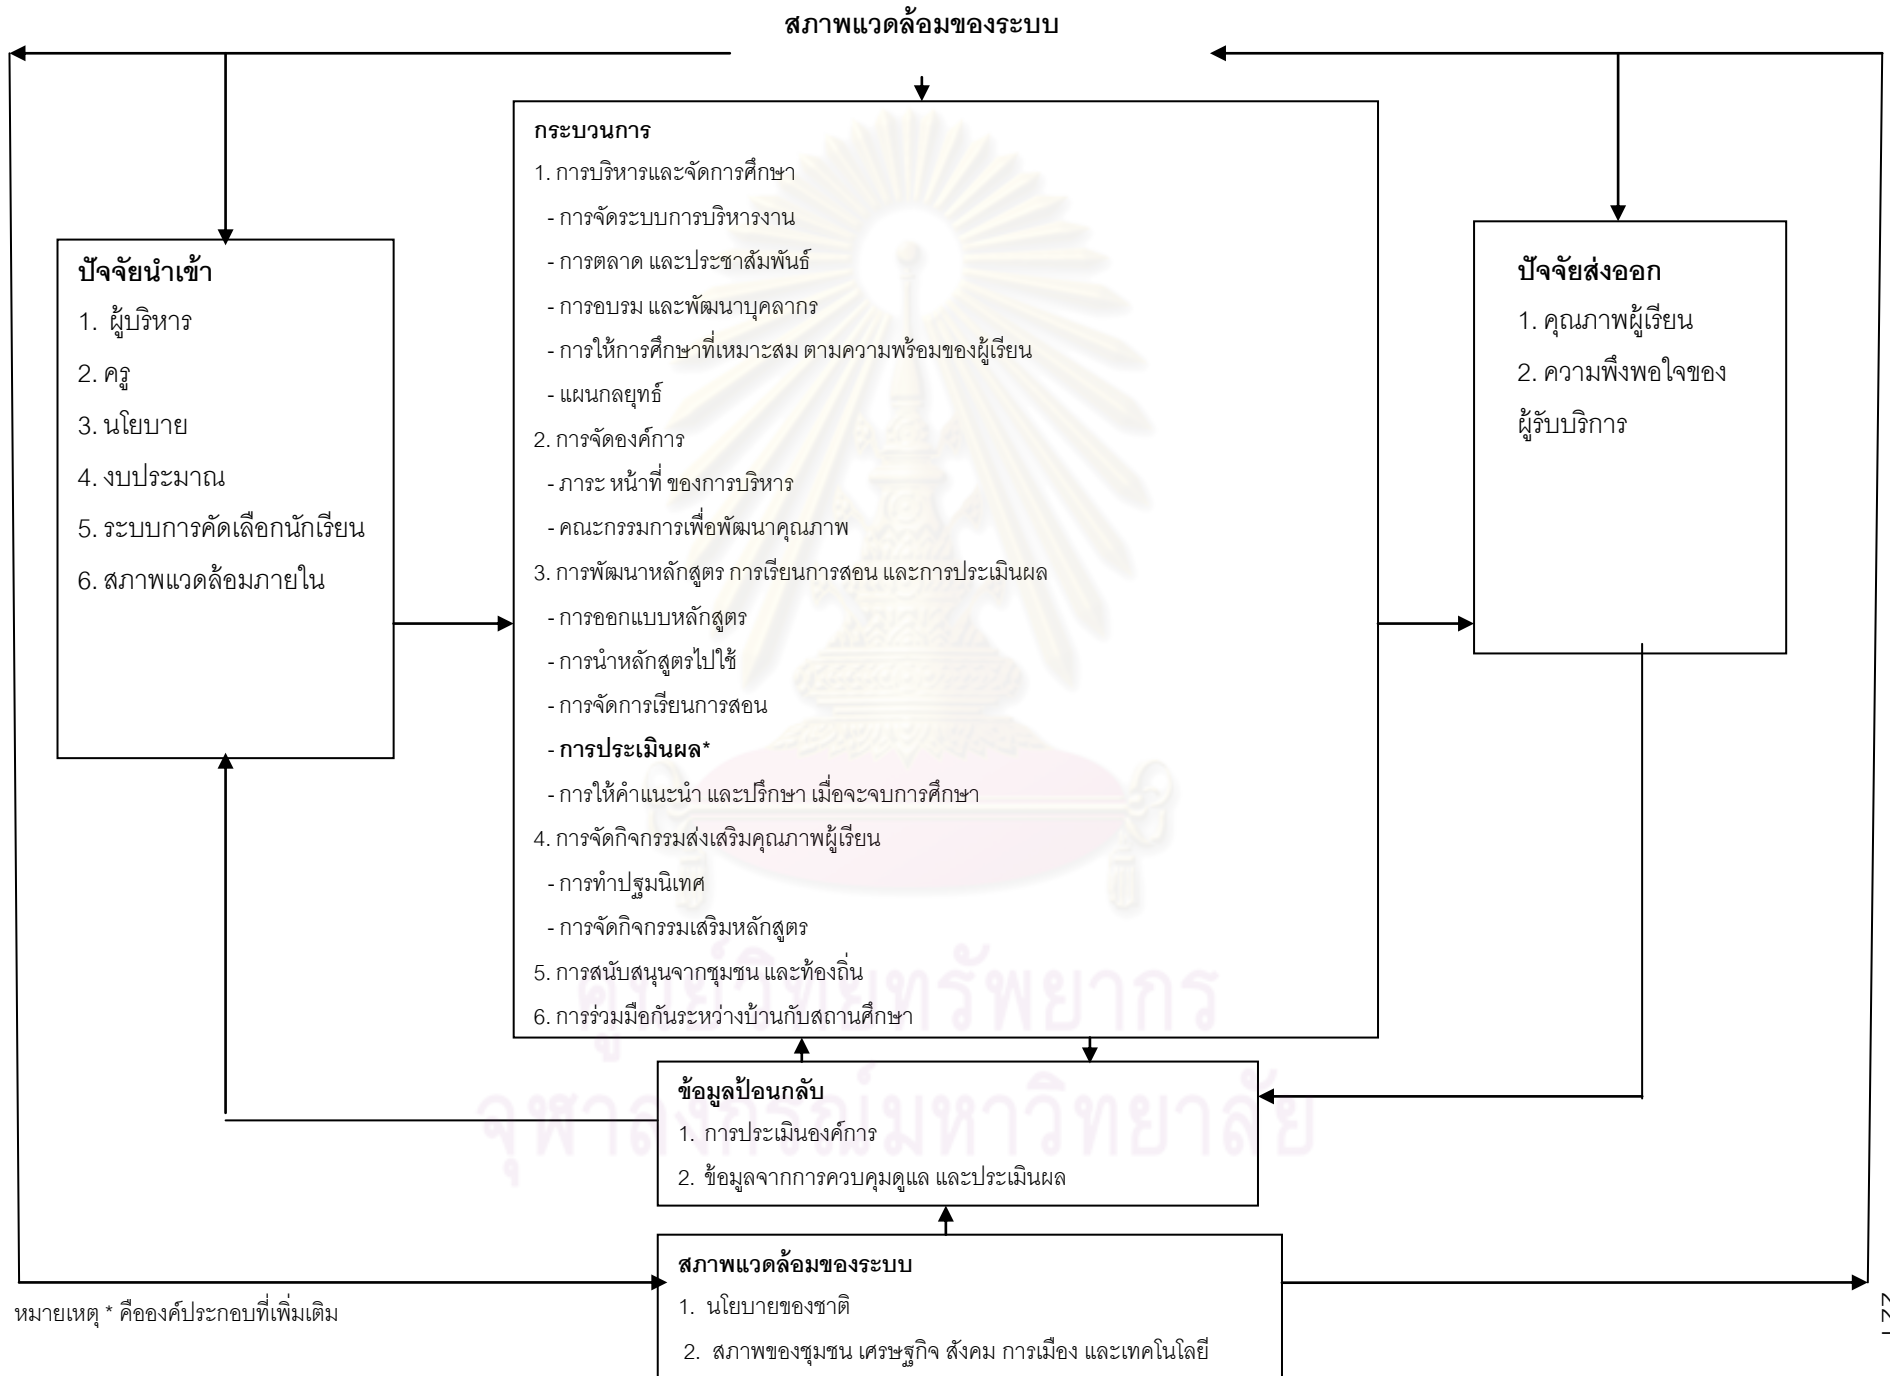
สภาพแวดล้อมของระบบ

ปัจจัยนำเข้า
1. ผู้บริหาร
2. ครู
3. นโยบาย
4. งบประมาณ
5. ระบบการคัดเลือกนักเรียน
6. สภาพแวดล้อมภายใน

กระบวนการ
1. การบริหารและจัดการศึกษา
- การจัดระบบการบริหารงาน
- การตลาด และประชาสัมพันธ์
- การอบรม และพัฒนาบุคลากร
- การให้การศึกษาที่เหมาะสม ตามความพร้อมของผู้เรียน
- แผนกลยุทธ์
2. การจัดองค์การ
- ภาระ หน้าที่ ของการบริหาร
- คณะกรรมการเพื่อพัฒนาคุณภาพ
3. การพัฒนาหลักสูตร การเรียนการสอน และการประเมินผล
- การออกแบบหลักสูตร
- การนำหลักสูตรไปใช้
- การจัดการเรียนการสอน
- การประเมินผล*
- การให้คำแนะนำ และปรึกษา เมื่อจะจบการศึกษา
4. การจัดกิจกรรมส่งเสริมคุณภาพผู้เรียน
- การทำปฐมนิเทศ
- การจัดกิจกรรมเสริมหลักสูตร
5. การสนับสนุนจากชุมชน และท้องถิ่น
6. การร่วมมือกันระหว่างบ้านกับสถานศึกษา

ปัจจัยส่งออก
1. คุณภาพผู้เรียน
2. ความพึงพอใจของผู้รับบริการ

ข้อมูลป้อนกลับ
1. การประเมินองค์การ
2. ข้อมูลจากการควบคุมดูแล และประเมินผล

สภาพแวดล้อมของระบบ
1. นโยบายของชาติ
2. สภาพของชุมชน เศรษฐกิจ สังคม การเมือง และเทคโนโลยี

หมายเหตุ * คือองค์ประกอบที่เพิ่มเติม

ศูนย์วิทยทรัพยากร
จุฬาลงกรณ์มหาวิทยาลัย